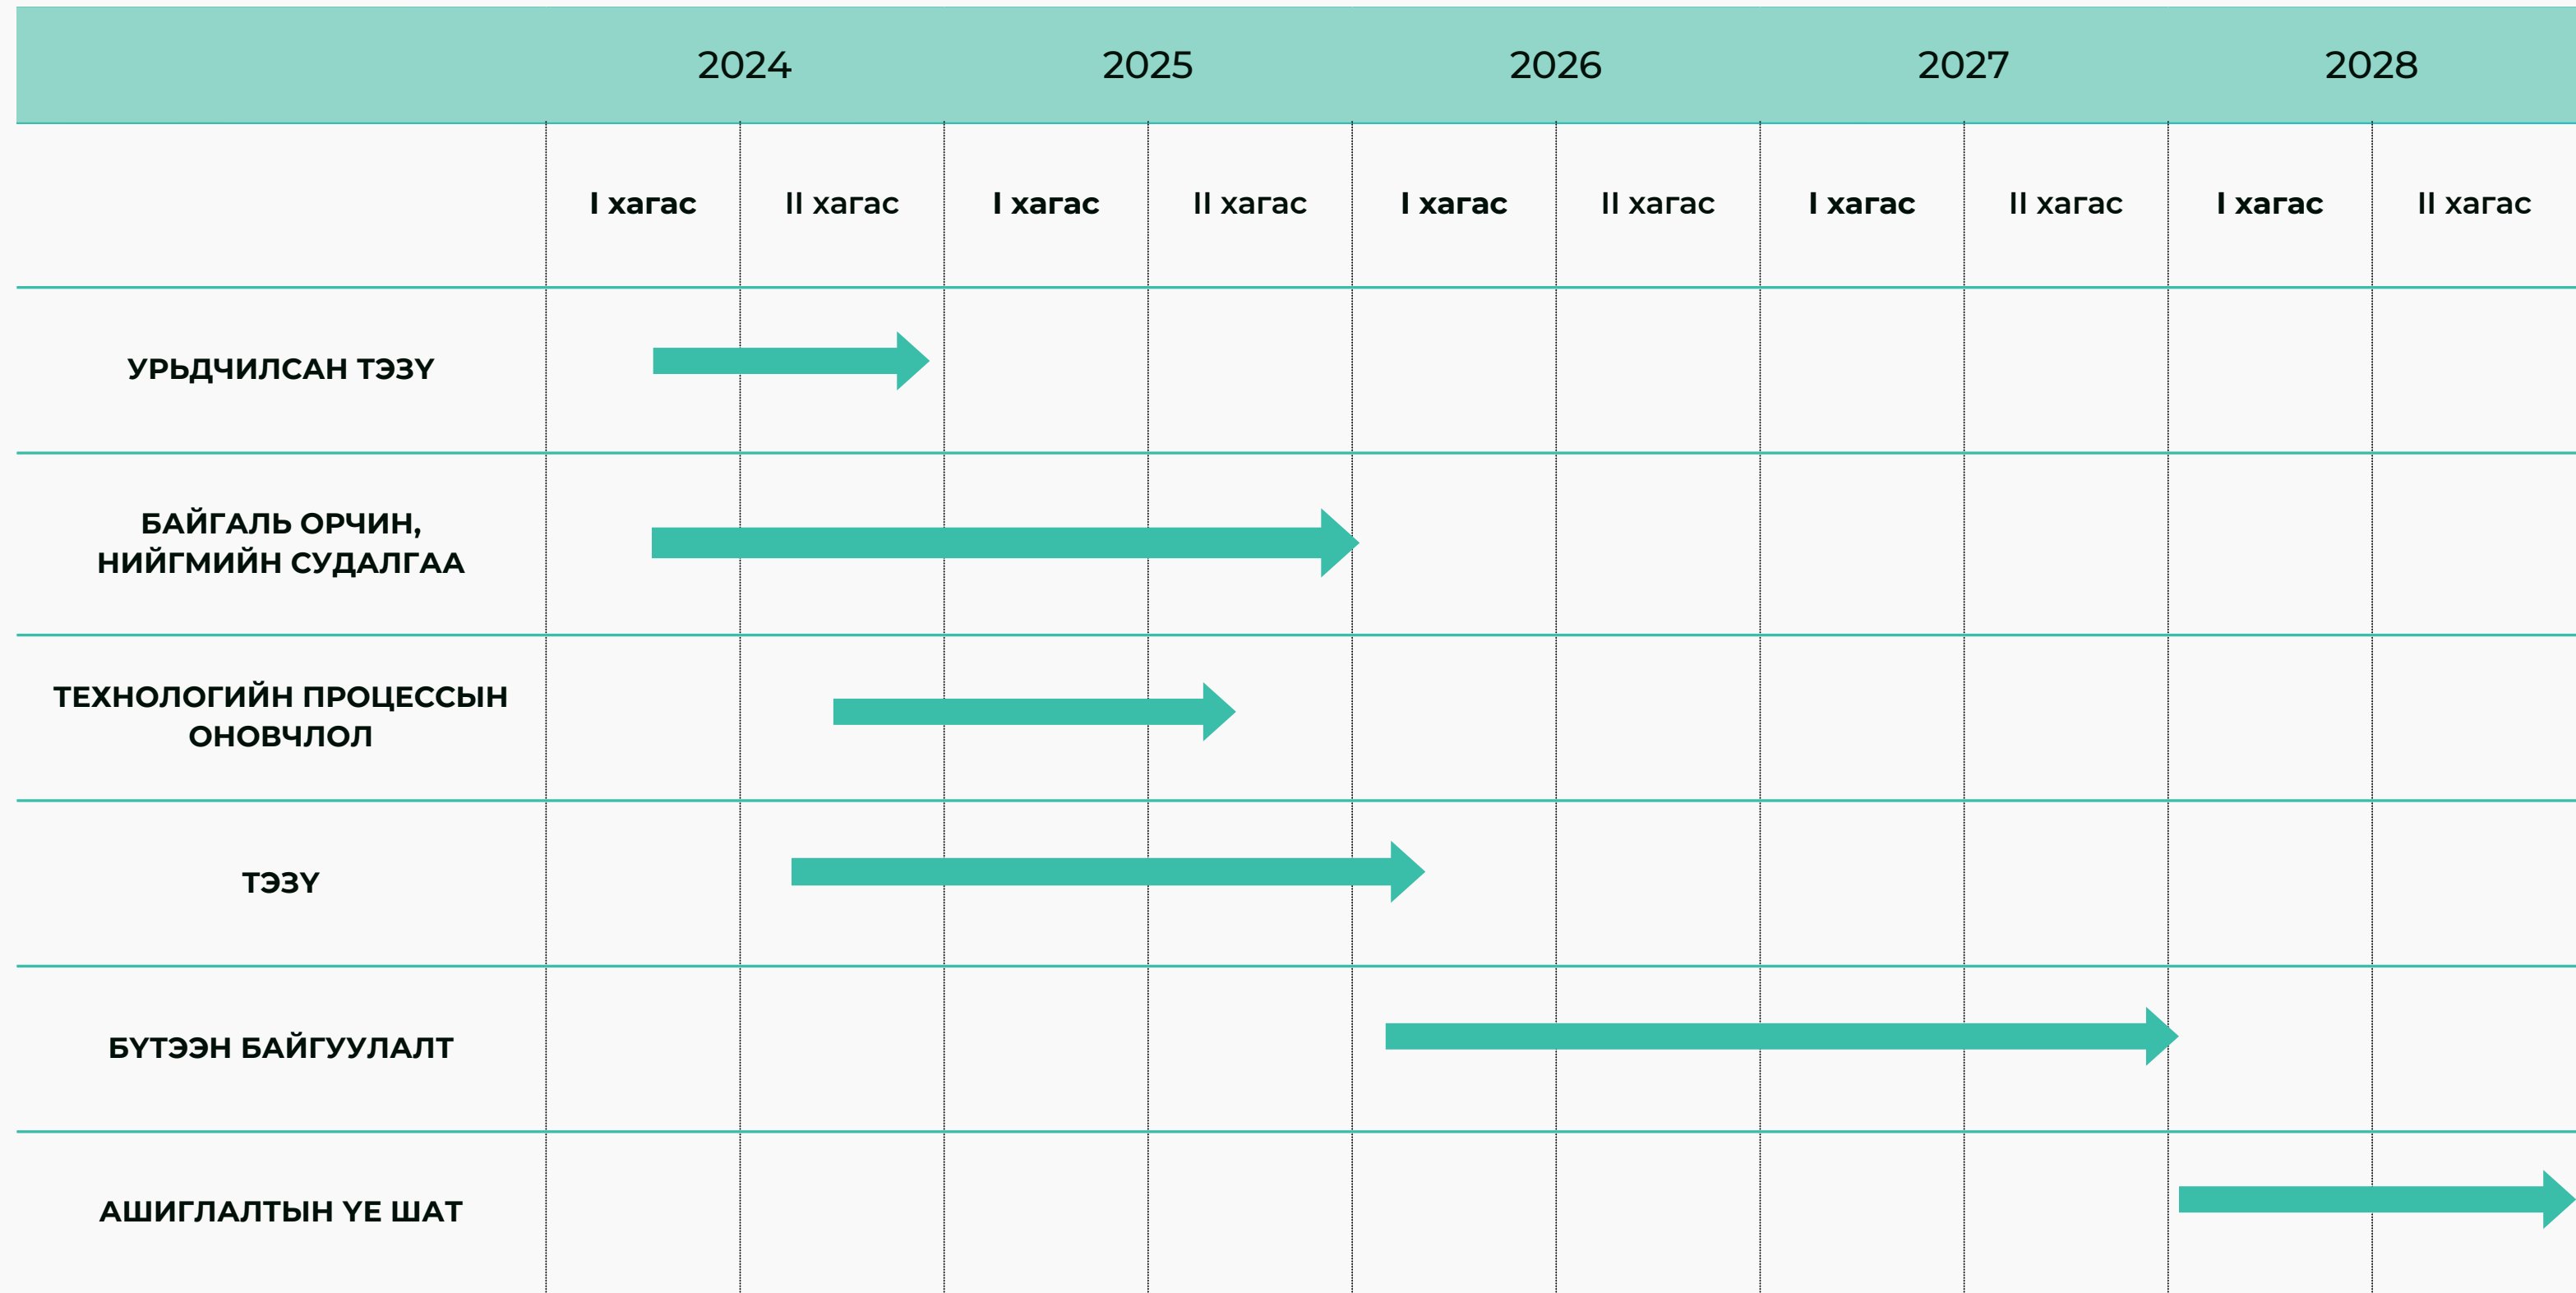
| | 2024 | | 2025 | | 2026 | | 2027 | | 2028 | |
|---|---|---|---|---|---|---|---|---|---|---|
| | I хагас | II хагас | I хагас | II хагас | I хагас | II хагас | I хагас | II хагас | I хагас | II хагас |
| УРЬДЧИЛСАН ТЭЗҮ | | | | | | | | | | |
| БАЙГАЛЬ ОРЧИН, НИЙГМИЙН СУДАЛГАА | | | | | | | | | | |
| ТЕХНОЛОГИЙН ПРОЦЕССЫН ОНОВЧЛОЛ | | | | | | | | | | |
| ТЭЗҮ | | | | | | | | | | |
| БҮТЭЭН БАЙГУУЛАЛТ | | | | | | | | | | |
| АШИГЛАЛТЫН ҮЕ ШАТ | | | | | | | | | | |